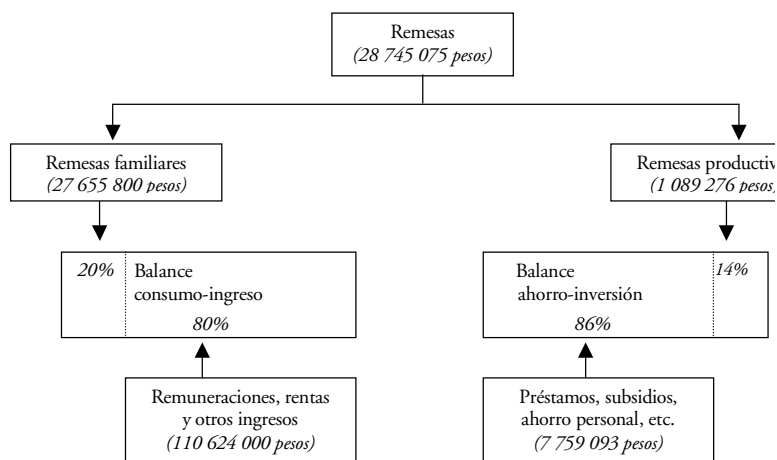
Remesas
(28 745 075 pesos)

Remesas familiares
(27 655 800 pesos)

Remesas productiv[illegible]
(1 089 276 pesos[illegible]

20%

Balance
consumo-ingreso
80%

Balance
ahorro-inversión
86%

14%

Remuneraciones, rentas y otros ingresos
(110 624 000 pesos)

Préstamos, subsidios, ahorro personal, etc.
(7 759 093 pesos)